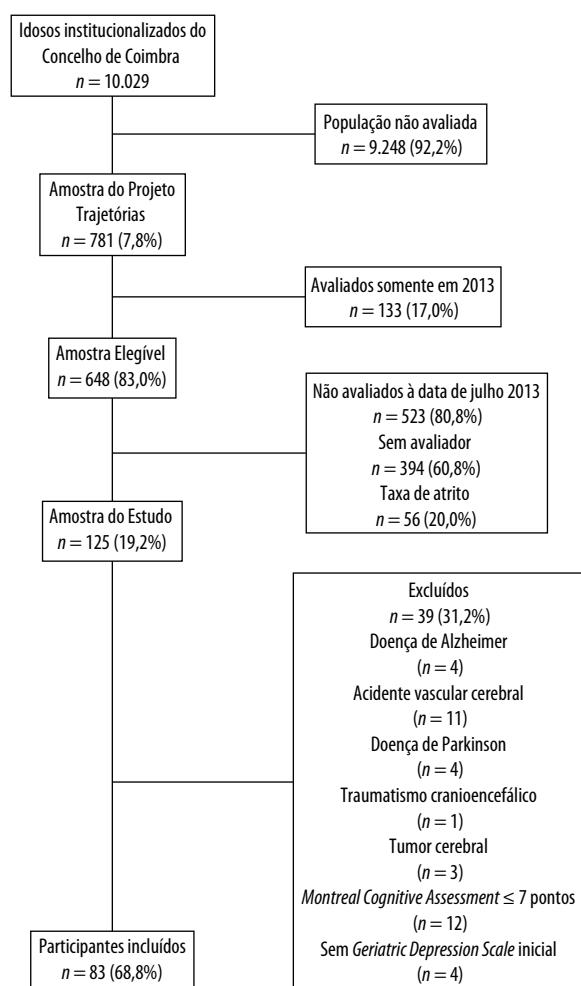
Idosos institucionalizados do Concelho de Coimbra
$n = 10.029$

População não avaliada
$n = 9.248$ (92,2%)

Amostra do Projeto Trajetórias
$n = 781$ (7,8%)

Avaliados somente em 2013
$n = 133$ (17,0%)

Amostra Elegível
$n = 648$ (83,0%)

Não avaliados à data de julho 2013
$n = 523$ (80,8%)
Sem avaliador
$n = 394$ (60,8%)
Taxa de atrito
$n = 56$ (20,0%)

Amostra do Estudo
$n = 125$ (19,2%)

Excluídos
$n = 39$ (31,2%)
Doença de Alzheimer
($n = 4$)
Acidente vascular cerebral
($n = 11$)
Doença de Parkinson
($n = 4$)
Traumatismo cranioencefálico
($n = 1$)
Tumor cerebral
($n = 3$)
Montreal Cognitive Assessment $\leq 7$ pontos
($n = 12$)
Sem Geriatric Depression Scale inicial
($n = 4$)

Participantes incluídos
$n = 83$ (68,8%)